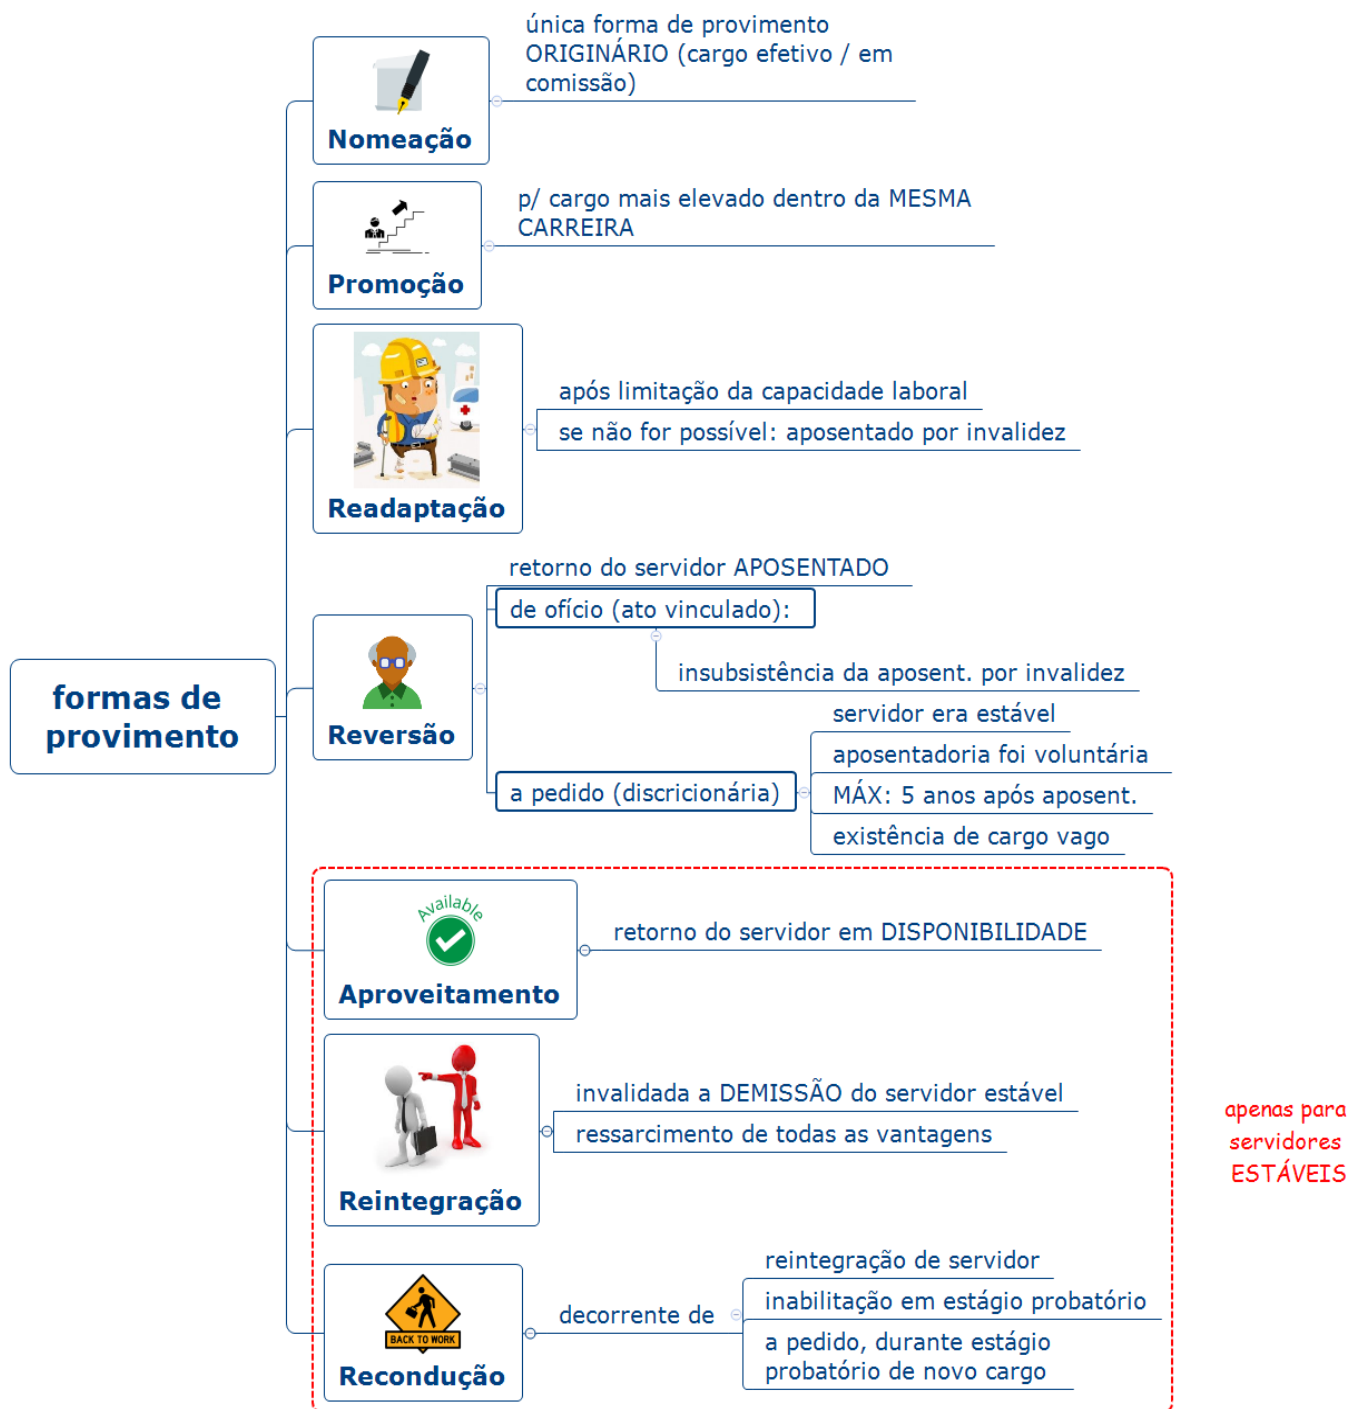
formas de provimento

Nomeação

única forma de provimento ORIGINÁRIO (cargo efetivo / em comissão)

Promoção

p/ cargo mais elevado dentro da MESMA CARREIRA

Readaptação

após limitação da capacidade laboral

se não for possível: aposentado por invalidez

Reversão

retorno do servidor APOSENTADO

de ofício (ato vinculado):

insubsistência da aposent. por invalidez

a pedido (discricionária)

servidor era estável

aposentadoria foi voluntária

MÁX: 5 anos após aposent.

existência de cargo vago

Available

Aproveitamento

retorno do servidor em DISPONIBILIDADE

Reintegração

invalidada a DEMISSÃO do servidor estável

ressarcimento de todas as vantagens

BACK TO WORK

Recondução

decorrente de

reintegração de servidor

inabilitação em estágio probatório

a pedido, durante estágio probatório de novo cargo

apenas para servidores ESTÁVEIS